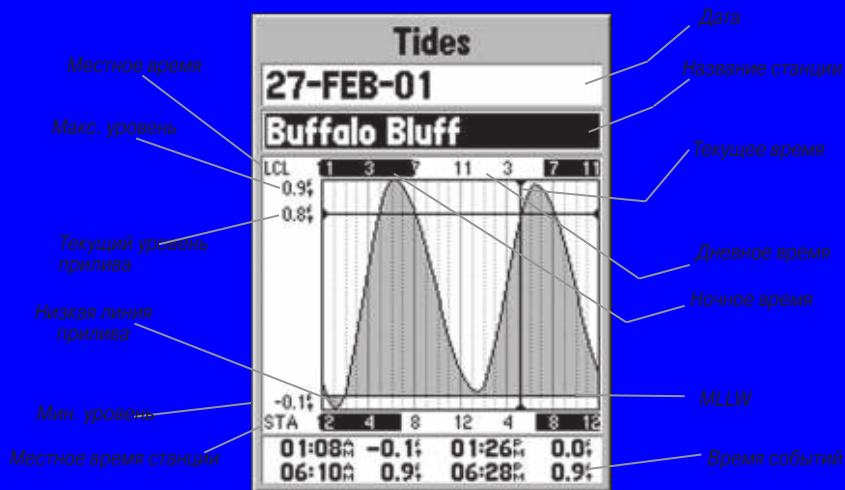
Tides

27-FEB-01

Buffalo Bluff

LCL 1 3 7 11 3 7 11

0.9ft

0.8ft

-0.1ft

STA 2 4 8 12 4 8 12

01:08AM -0.1ft 01:26PM 0.0ft
06:10AM 0.9ft 06:28PM 0.9ft

Дата

Местное время

Название станции

Макс. уровень

Текущее время

Текущий уровень прилива

Дневное время

Ночное время

Низкая линия прилива

MLLW

Мин. уровень

Местное время станции

Время событий